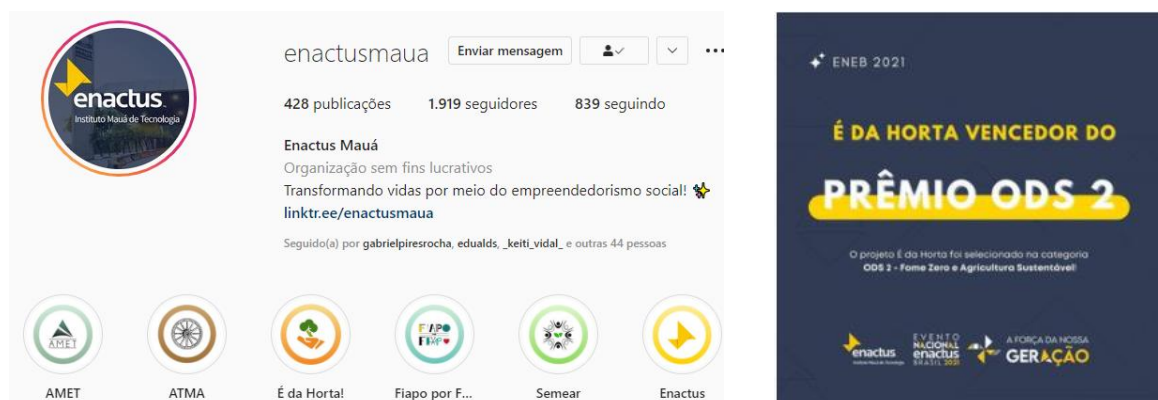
enactus
Instituto Mauá de Tecnologia

enactusmaua

Enviar mensagem

428 publicações 1.919 seguidores 839 seguindo

Enactus Mauá
Organização sem fins lucrativos
Transformando vidas por meio do empreendedorismo social! ✨
linktr.ee/enactusmaua

Seguido(a) por gabrielpiresrocha, edualds, _keiti_vidal_ e outras 44 pessoas

AMET
AMET

ATMA

É da Horta!

FIAPO FIAPO
Fiapo por F...

Semear

Enactus

ENEB 2021

É DA HORTA VENCEDOR DO

PRÊMIO ODS 2

O projeto É da Horta foi selecionado na categoria ODS 2 - Fome Zero e Agricultura Sustentável

enactus
Instituto Mauá de Tecnologia

EVENTO NACIONAL enactus BRASIL 2021

A FORÇA DA NOSSA GERAÇÃO